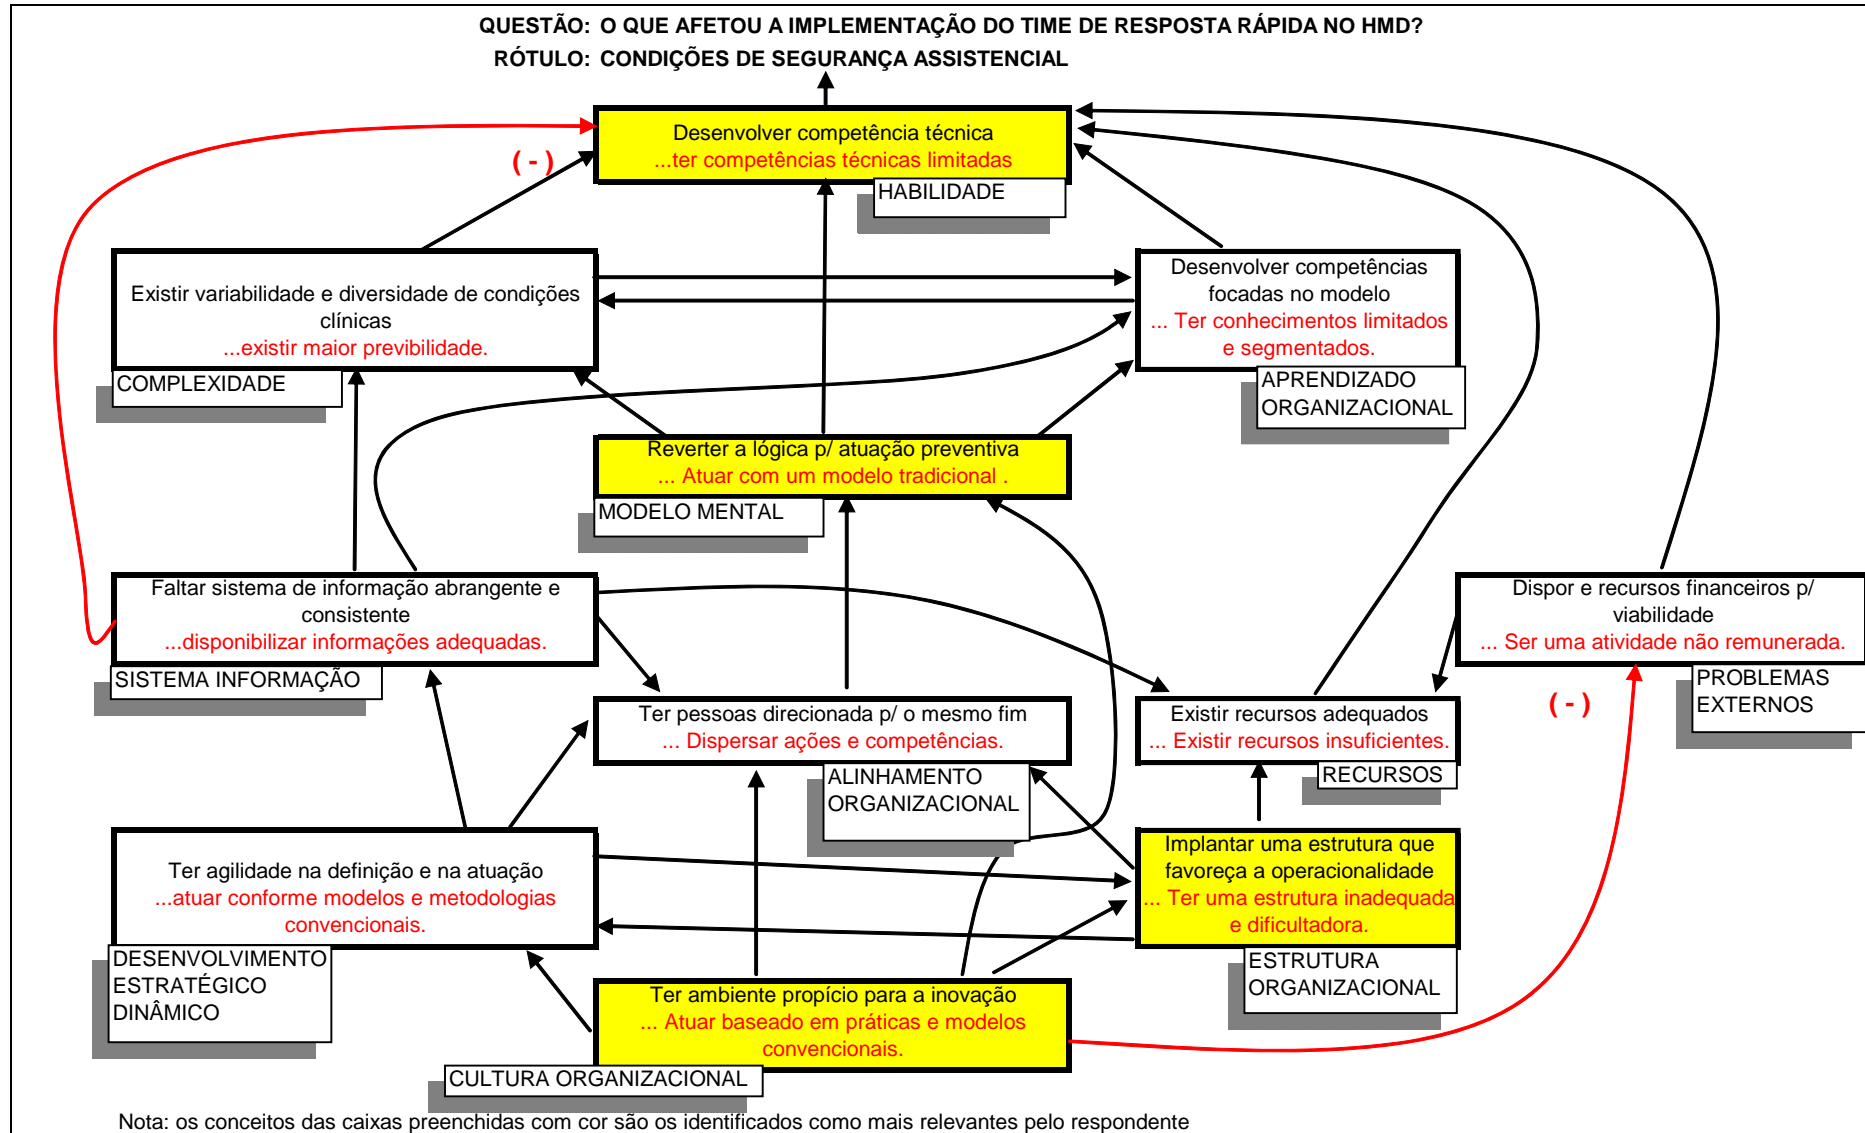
QUESTÃO: O QUE AFETOU A IMPLEMENTAÇÃO DO TIME DE RESPOSTA RÁPIDA NO HMD?
RÓTULO: CONDIÇÕES DE SEGURANÇA ASSISTENCIAL

Desenvolver competência técnica
...ter competências técnicas limitadas
HABILIDADE

( - )

Existir variabilidade e diversidade de condições clínicas
...existir maior previbilidade.
COMPLEXIDADE

Desenvolver competências focadas no modelo
... Ter conhecimentos limitados e segmentados.
APRENDIZADO ORGANIZACIONAL

Reverter a lógica p/ atuação preventiva
... Atuar com um modelo tradicional .
MODELO MENTAL

Faltar sistema de informação abrangente e consistente
...disponibilizar informações adequadas.
SISTEMA INFORMAÇÃO

Dispor e recursos financeiros p/ viabilidade
... Ser uma atividade não remunerada.
PROBLEMAS EXTERNOS

Ter pessoas direcionada p/ o mesmo fim
... Dispersar ações e competências.
ALINHAMENTO ORGANIZACIONAL

Existir recursos adequados
... Existir recursos insuficientes.
RECURSOS

( - )

Ter agilidade na definição e na atuação
...atuar conforme modelos e metodologias convencionais.
DESENVOLVIMENTO ESTRATÉGICO DINÂMICO

Implantar uma estrutura que favoreça a operacionalidade
... Ter uma estrutura inadequada e dificultadora.
ESTRUTURA ORGANIZACIONAL

Ter ambiente propício para a inovação
... Atuar baseado em práticas e modelos convencionais.
CULTURA ORGANIZACIONAL

Nota: os conceitos das caixas preenchidas com cor são os identificados como mais relevantes pelo respondente